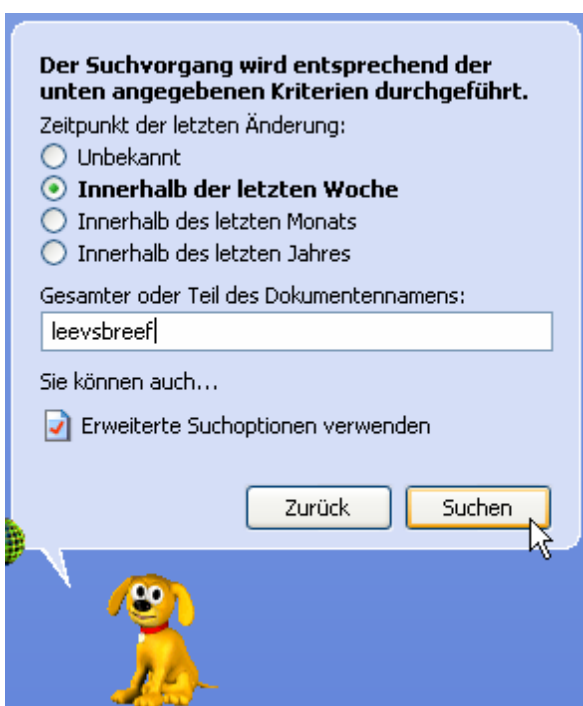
Der Suchvorgang wird entsprechend der unten angegebenen Kriterien durchgeführt.

Zeitpunkt der letzten Änderung:

Unbekannt

Innerhalb der letzten Woche

Innerhalb des letzten Monats

Innerhalb des letzten Jahres

Gesamter oder Teil des Dokumentennamens:

leevsbreef

Sie können auch...

Erweiterte Suchoptionen verwenden

Zurück

Suchen